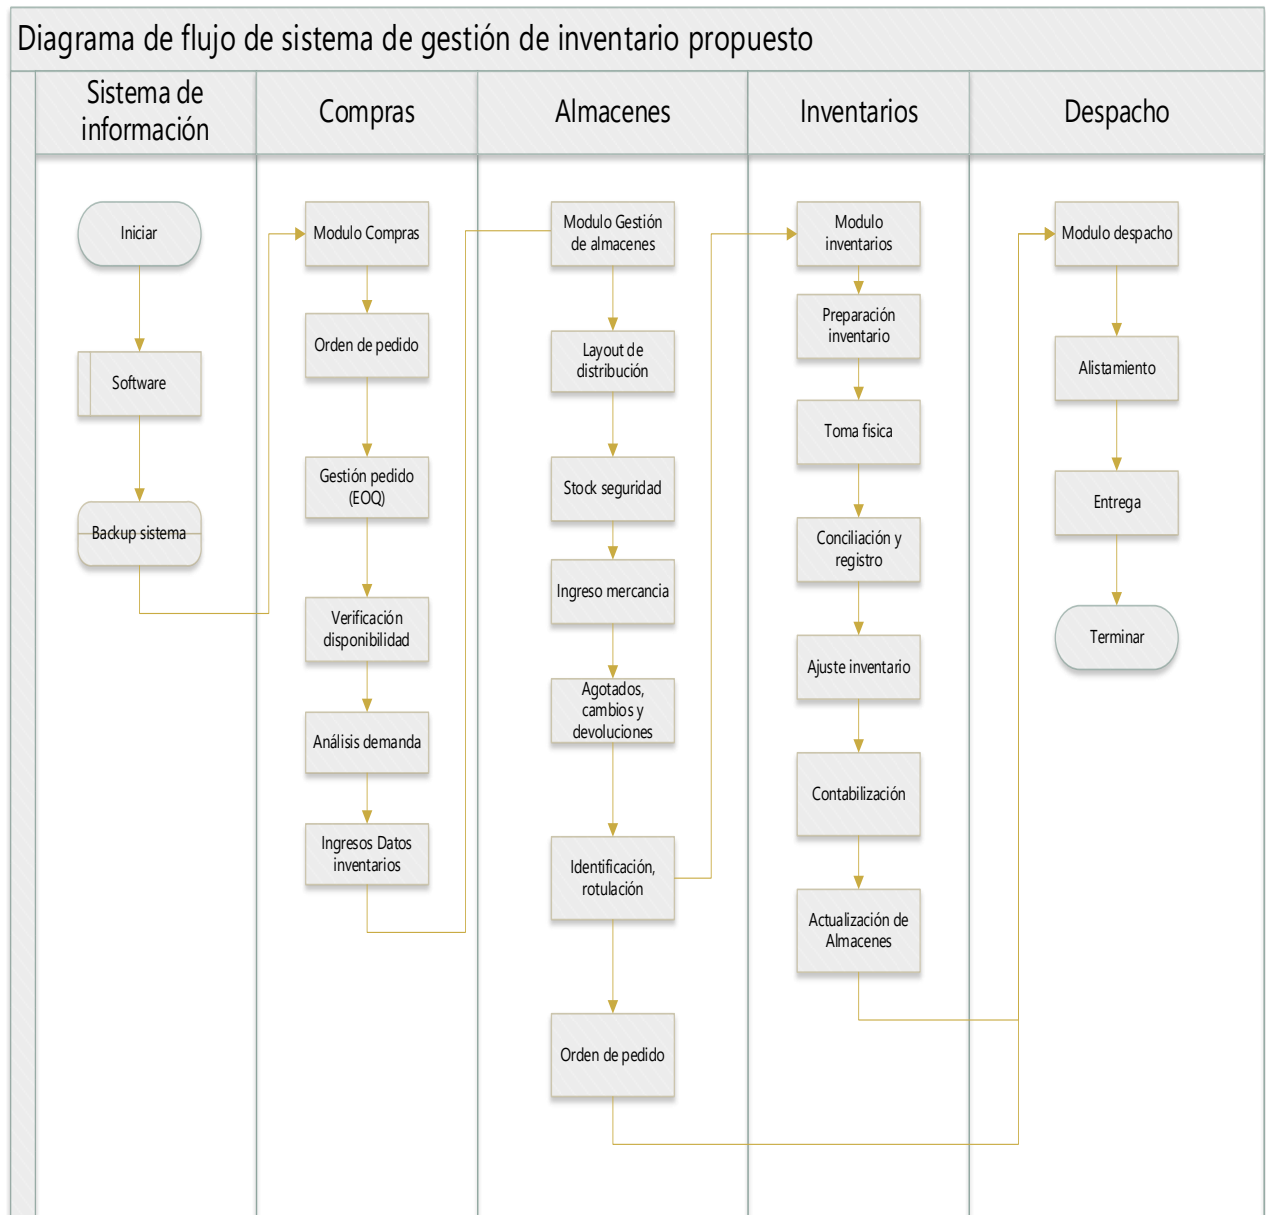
Diagrama de flujo de sistema de gestión de inventario propuesto

Sistema de información

Iniciar

Software

Backup sistema

Compras

Modulo Compras

Orden de pedido

Gestión pedido (EOQ)

Verificación disponibilidad

Análisis demanda

Ingresos Datos inventarios

Almacenes

Modulo Gestión de almacenes

Layout de distribución

Stock seguridad

Ingreso mercancia

Agotados, cambios y devoluciones

Identificación, rotulación

Orden de pedido

Inventarios

Modulo inventarios

Preparación inventario

Toma fisica

Conciliación y registro

Ajuste inventario

Contabilización

Actualización de Almacenes

Despacho

Modulo despacho

Alistamiento

Entrega

Terminar